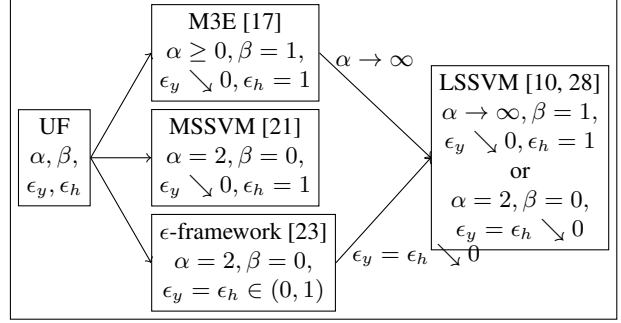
UF
$\alpha, \beta,$
$\epsilon_y, \epsilon_h$

M3E [17]
$\alpha \geq 0, \beta = 1,$
$\epsilon_y \searrow 0, \epsilon_h = 1$

MSSVM [21]
$\alpha = 2, \beta = 0,$
$\epsilon_y \searrow 0, \epsilon_h = 1$

$\epsilon$-framework [23]
$\alpha = 2, \beta = 0,$
$\epsilon_y = \epsilon_h \in (0, 1)$

$\alpha \to \infty$

$\epsilon_y = \epsilon_h \searrow 0$

LSSVM [10, 28]
$\alpha \to \infty, \beta = 1,$
$\epsilon_y \searrow 0, \epsilon_h = 1$
or
$\alpha = 2, \beta = 0,$
$\epsilon_y = \epsilon_h \searrow 0$